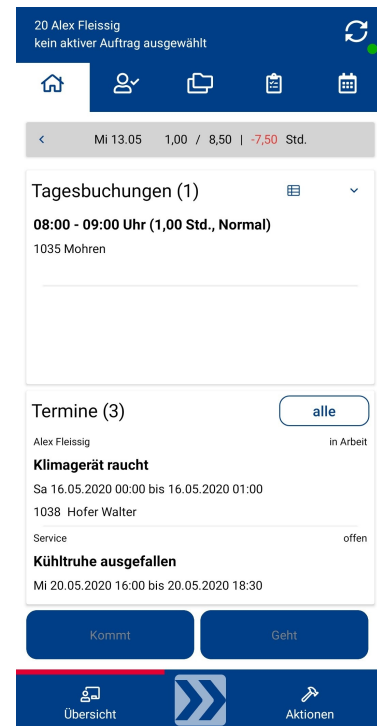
20 Alex Fleissig
kein aktiver Auftrag ausgewählt

Mi 13.05 1,00 / 8,50 | -7,50 Std.

Tagesbuchungen (1)

08:00 - 09:00 Uhr (1,00 Std., Normal)
1035 Mohren

Termine (3)
alle

Alex Fleissig
in Arbeit
Klimagerät raucht
Sa 16.05.2020 00:00 bis 16.05.2020 01:00
1038 Hofer Walter

Service
offen
Kühltruhe ausgefallen
Mi 20.05.2020 16:00 bis 20.05.2020 18:30

Kommt
Geht

Übersicht
Aktionen